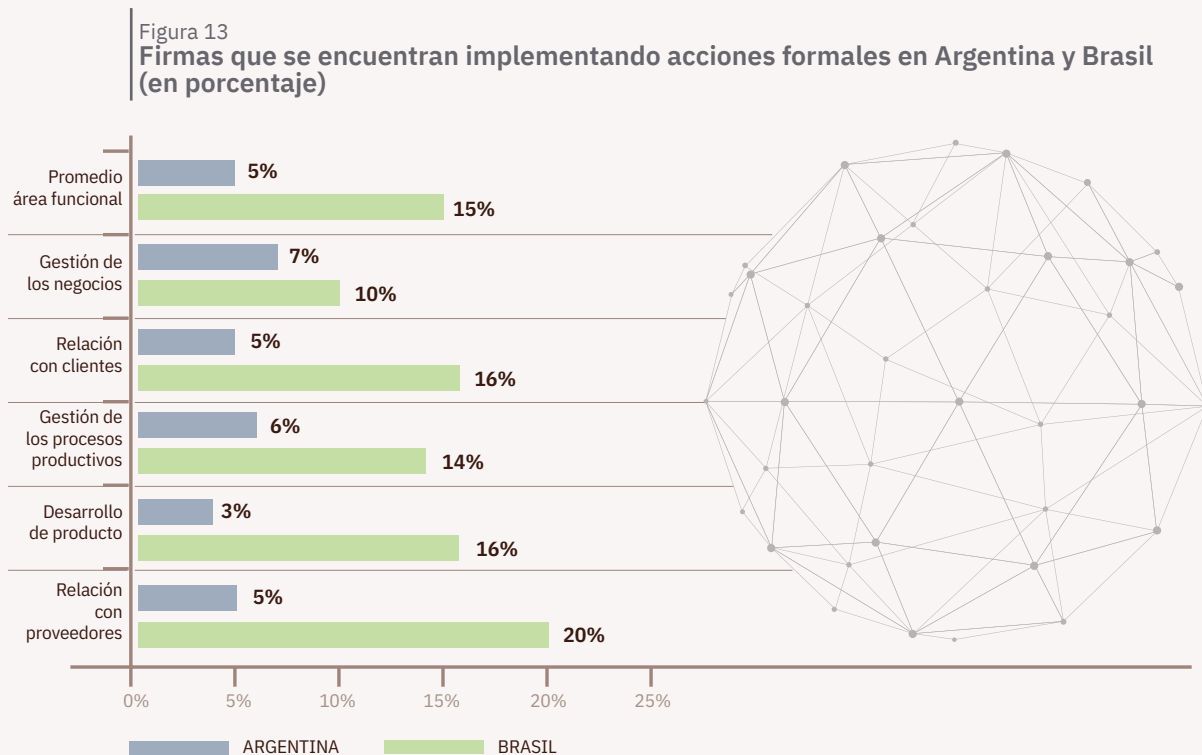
Figura 13
**Firmas que se encuentran implementando acciones formales en Argentina y Brasil (en porcentaje)**

| | ARGENTINA | BRASIL |
|---|---|---|
| Promedio área funcional | 5% | 15% |
| Gestión de los negocios | 7% | 10% |
| Relación con clientes | 5% | 16% |
| Gestión de los procesos productivos | 6% | 14% |
| Desarrollo de producto | 3% | 16% |
| Relación con proveedores | 5% | 20% |

0% 5% 10% 15% 20% 25%

ARGENTINA BRASIL